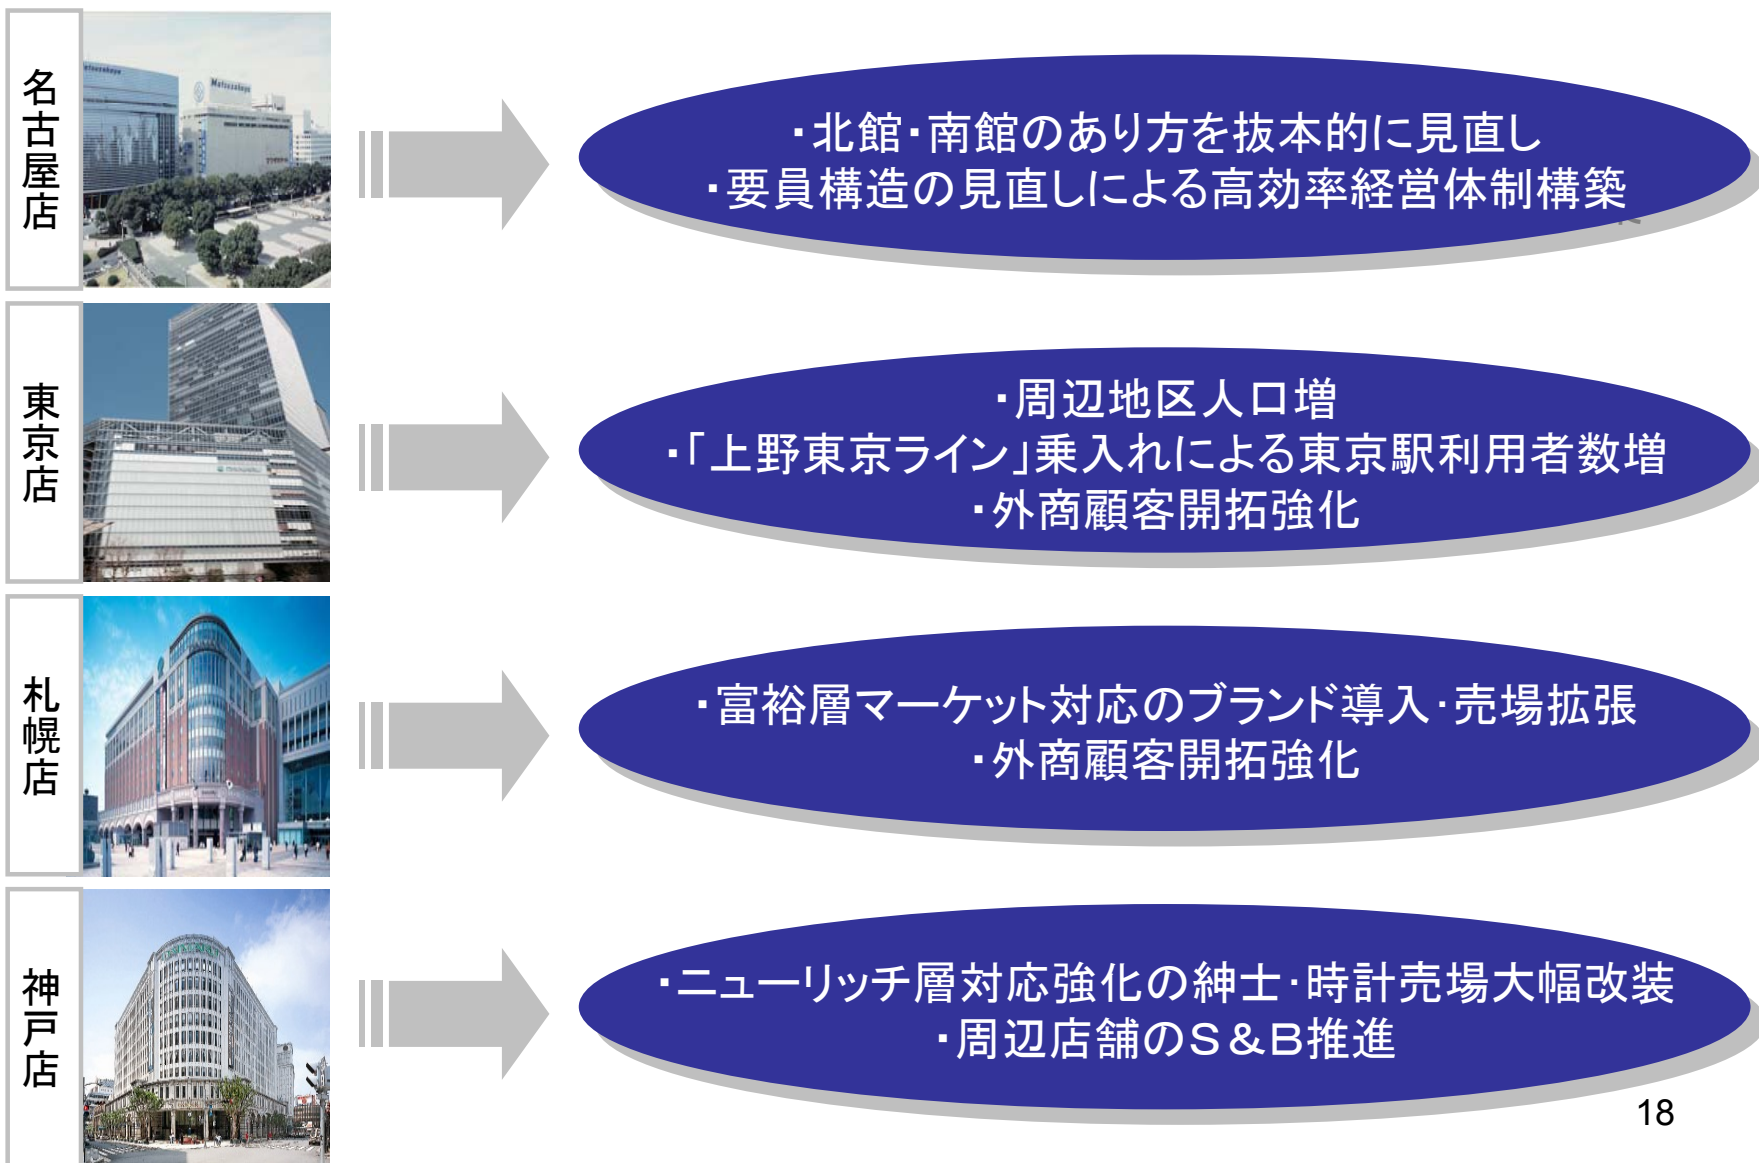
名古屋店

・北館・南館のあり方を抜本的に見直し
・要員構造の見直しによる高効率経営体制構築

東京店

・周辺地区人口増
・「上野東京ライン」乗入れによる東京駅利用者数増
・外商顧客開拓強化

札幌店

・富裕層マーケット対応のブランド導入・売場拡張
・外商顧客開拓強化

神戸店

・ニューリッチ層対応強化の紳士・時計売場大幅改装
・周辺店舗のS＆B推進

18